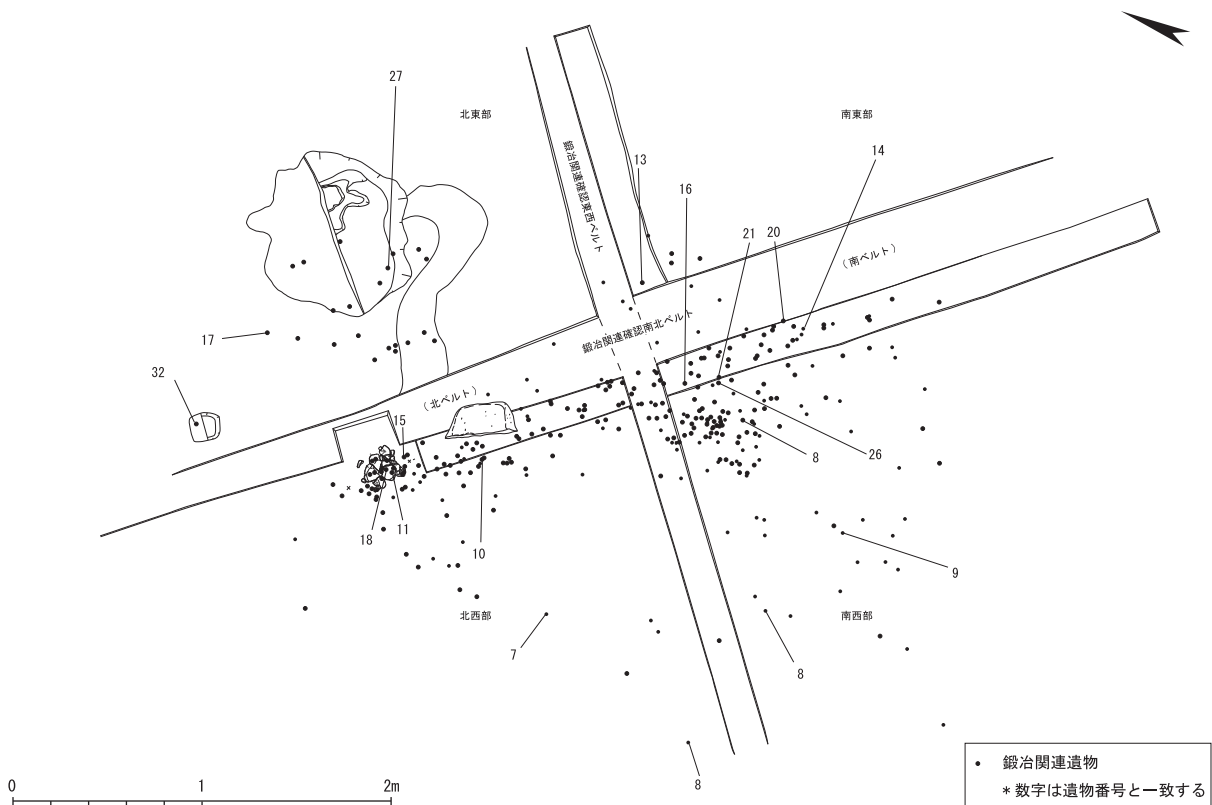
27

北東部

南東部

鍛冶関連確認東西ベルト

13

16

14

21

20

（南ベルト）

17

鍛冶関連確認南北ベルト

32

（北ベルト）

15

8

26

18

11

10

9

北西部

南西部

7

8

8

0 1 2m

• 鍛冶関連遺物
＊数字は遺物番号と一致する